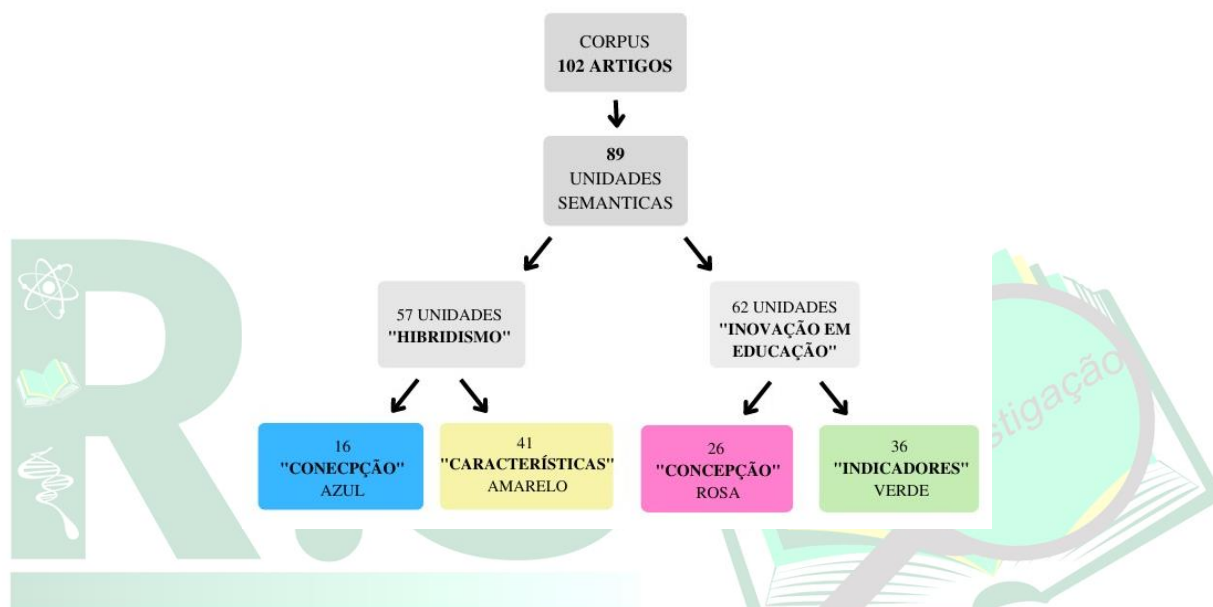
CORPUS
**102 ARTIGOS**

**89**
UNIDADES
SEMANTICAS

57 UNIDADES
**"HIBRIDISMO"**

62 UNIDADES
**"INOVAÇÃO EM EDUCAÇÃO"**

16
**"CONECPÇÃO"**
AZUL

41
**"CARACTERÍSTICAS"**
AMARELO

26
**"CONCEPÇÃO"**
ROSA

36
**"INDICADORES"**
VERDE

stigação